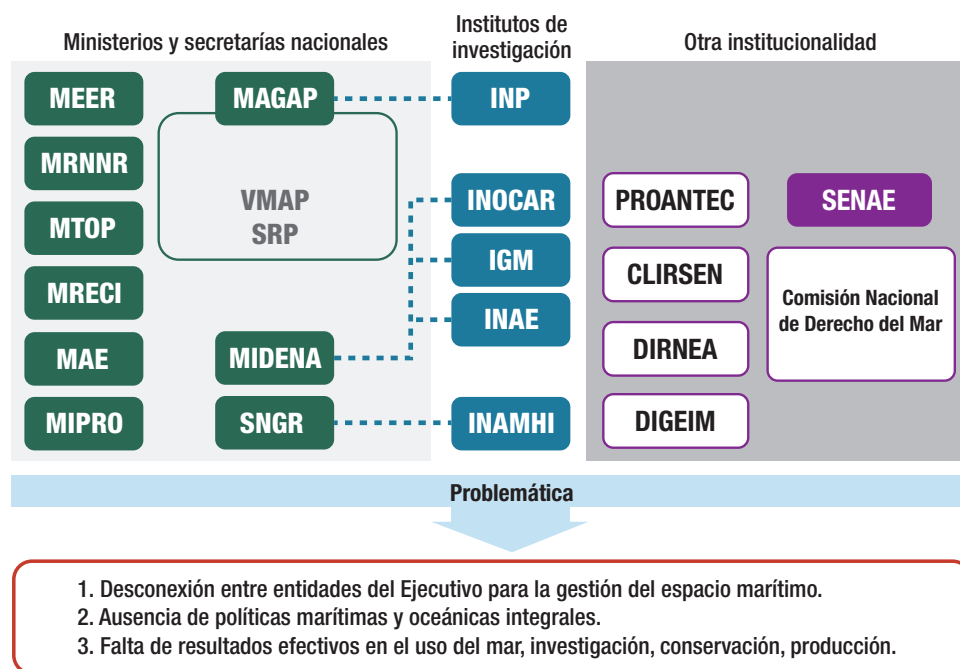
Ministerios y secretarías nacionales

Institutos de investigación

Otra institucionalidad

MEER

MAGAP

INP

MRNNR

VMAP
SRP

MTOP

INOCAR

PROANTEC

SENAE

IGM

MRECI

CLIRSEN

Comisión Nacional de Derecho del Mar

INAE

MAE

MIDENA

DIRNEA

MIPRO

SNGR

INAMHI

DIGEIM

Problemática

1. Desconexión entre entidades del Ejecutivo para la gestión del espacio marítimo.
2. Ausencia de políticas marítimas y oceánicas integrales.
3. Falta de resultados efectivos en el uso del mar, investigación, conservación, producción.